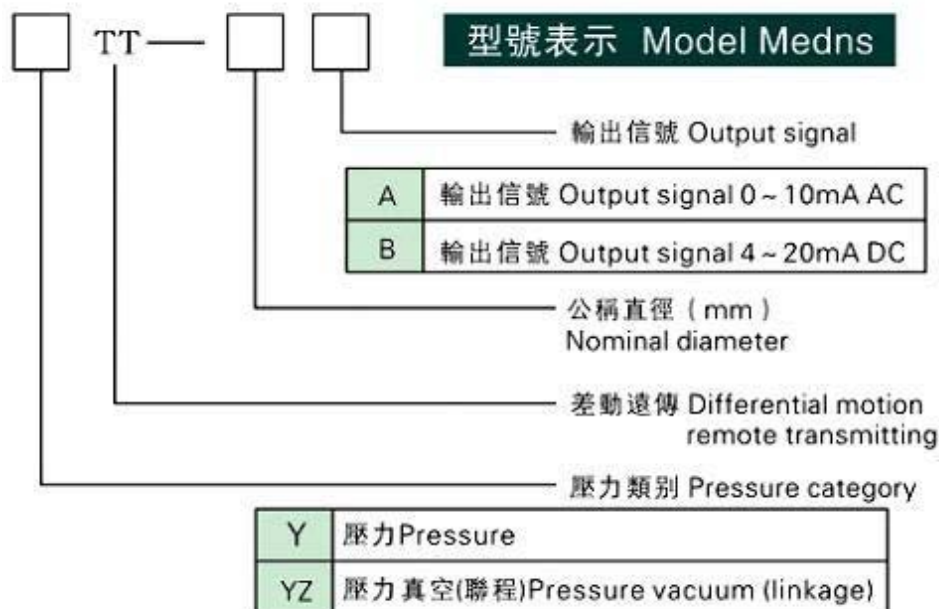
TT—

型號表示 Model Medns

輸出信號 Output signal

| A | 輸出信號 Output signal 0 ~ 10mA AC |
|---|---|
| B | 輸出信號 Output signal 4 ~ 20mA DC |

公稱直徑（mm）
Nominal diameter

差動遠傳 Differential motion remote transmitting

壓力類別 Pressure category

| Y | 壓力Pressure |
|---|---|
| YZ | 壓力真空(聯程)Pressure vacuum (linkage) |